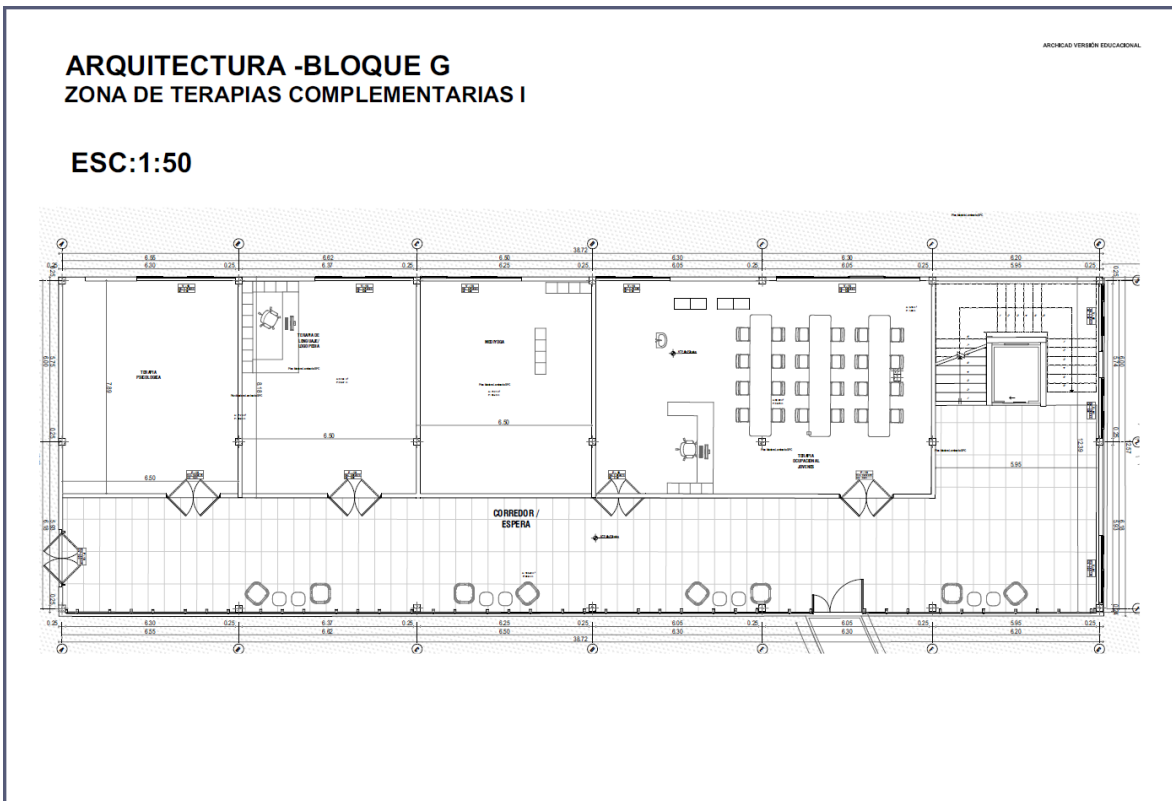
ARCHICAD VERSIÓN EDUCACIONAL

ARQUITECTURA -BLOQUE G
ZONA DE TERAPIAS COMPLEMENTARIAS I

ESC:1:50

38.72
6.55 6.62 6.50 6.30 6.30 6.20
6.30 0.25 6.37 0.25 6.25 0.25 6.05 0.25 6.05 0.25 5.95 0.25

TERAPIA PSICOLOGICA
7.89
6.50

TERAPIA DE LENGUAJE LOGOPEDIA
8.16
6.50

HIDROTERAPIA
6.50

TERAPIA OCUPACIONAL JOVENES

5.95
12.38

CORREDOR / ESPERA

0.25 6.30 0.25 6.37 0.25 6.25 0.25 6.05 0.25 6.05 0.25 5.95 0.25
6.55 6.62 6.50 6.30 6.30 6.20
38.72